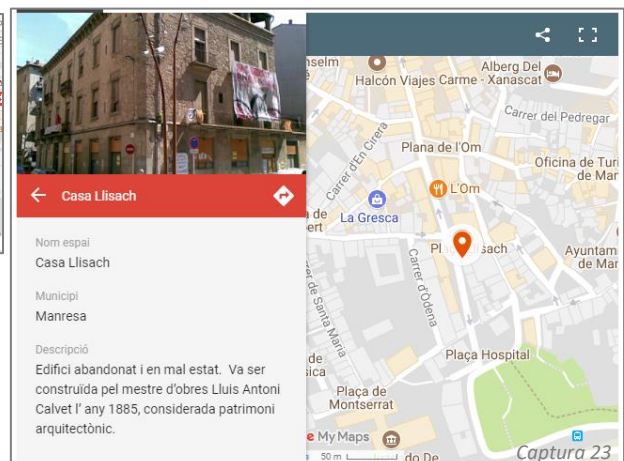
Casa Llisach

Nom espai
Casa Llisach

Municipi
Manresa

Descripció
Edifici abandonat i en mal estat. Va ser construïda pel mestre d'obres Lluis Antoni Calvet l' any 1885, considerada patrimoni arquitectònic.

Anselm
Halcón Viajes Carme - Xanascat
Alberg Del
Carrer del Pedregar
Carrer d'En Cirera
Plana de l'Om
Oficina de Turi de Mar
L'Om
La Gresca
de ert
Pl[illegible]sach
Ayuntam de Mar
Carrer d'Òdena
Carrer de Santa Maria
Plaça Hospital
sica
Plaça de Montserrat
My Maps
50 m
o De
Captura 23